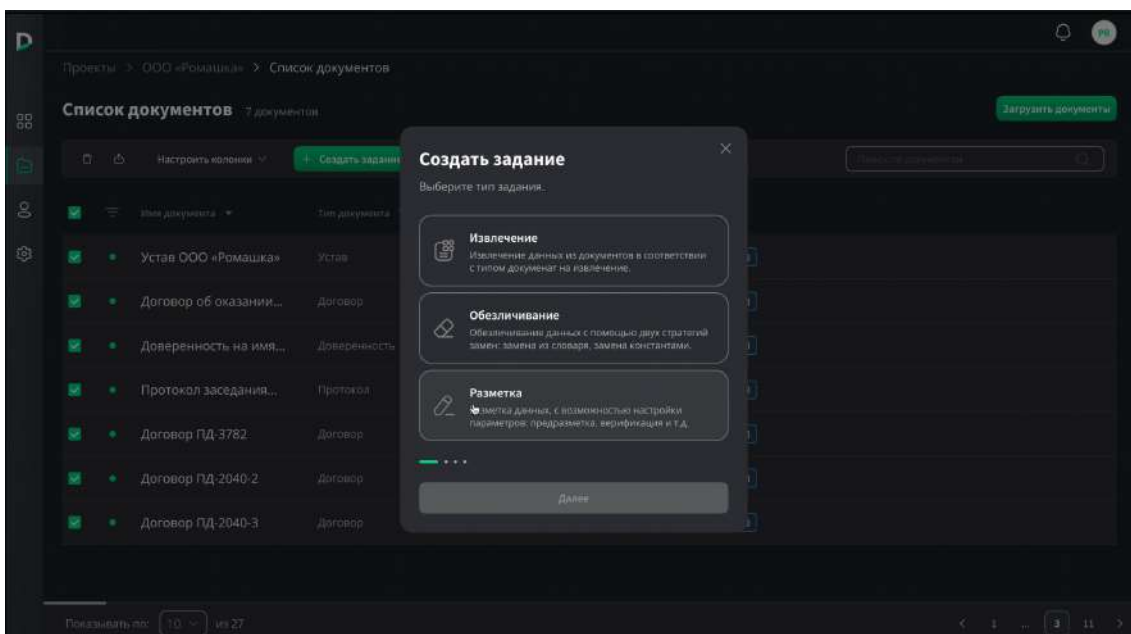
Проекты > ООО «Ромашка» > Список документов

Список документов 7 документов

Загрузить документы

Настроить колонки

+ Создать задание

Имя документа

Тип документа

Устав ООО «Ромашка» Устав

Договор об оказании... Договор

Доверенность на имя... Доверенность

Протокол заседания... Протокол

Договор ПД-3782 Договор

Договор ПД-2040-2 Договор

Договор ПД-2040-3 Договор

Создать задание

Выберите тип задания.

Извлечение
Извлечение данных из документов в соответствии с типом документа на извлечение.

Обезличивание
Обезличивание данных с помощью двух стратегий замен: замена из словаря, замена константами.

Разметка
Разметка данных, с возможностью настройки параметров: предразметка, верификация и т.д.

Далее

Показывать по: 10 из 27

1 ... 3 11